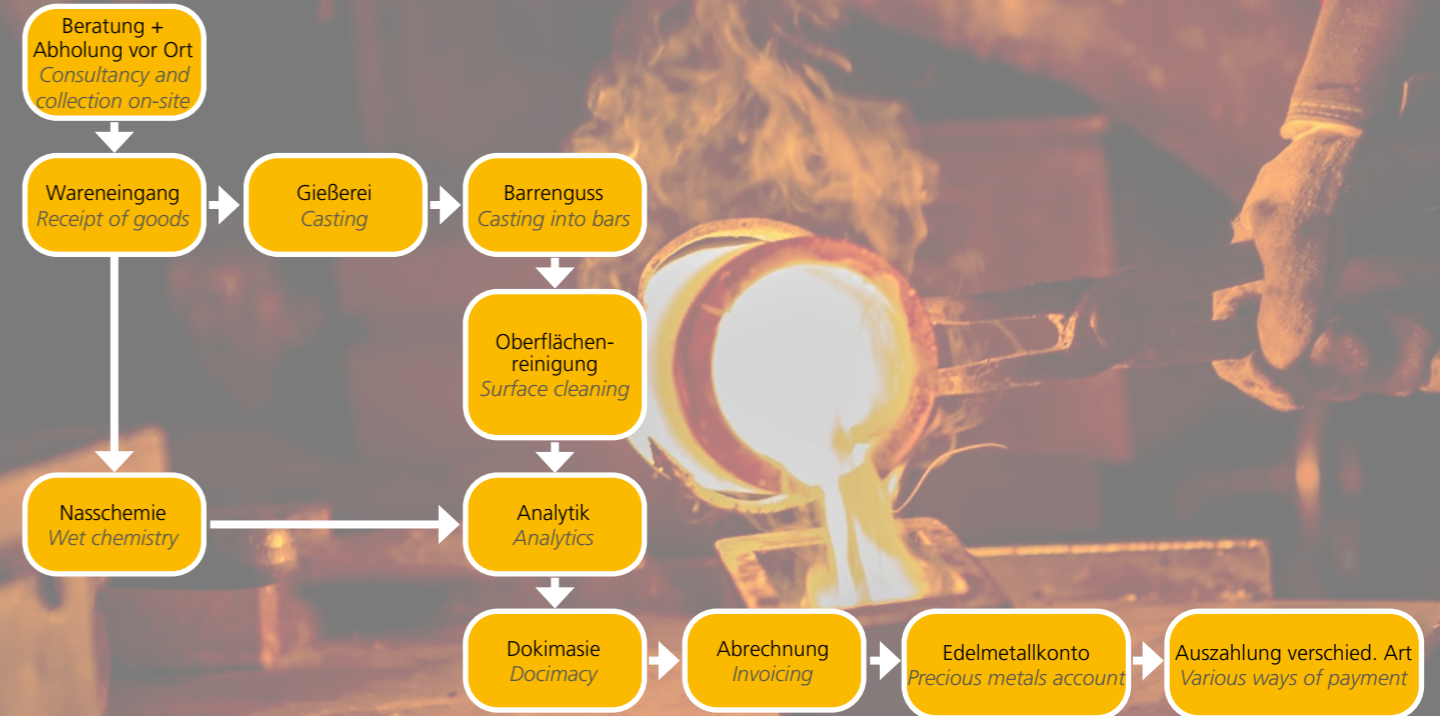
Beratung + Abholung vor Ort
Consultancy and collection on-site

Wareneingang
Receipt of goods

Gießerei
Casting

Barrenguss
Casting into bars

Oberflächenreinigung
Surface cleaning

Nasschemie
Wet chemistry

Analytik
Analytics

Dokimasie
Docimacy

Abrechnung
Invoicing

Edelmetallkonto
Precious metals account

Auszahlung verschied. Art
Various ways of payment